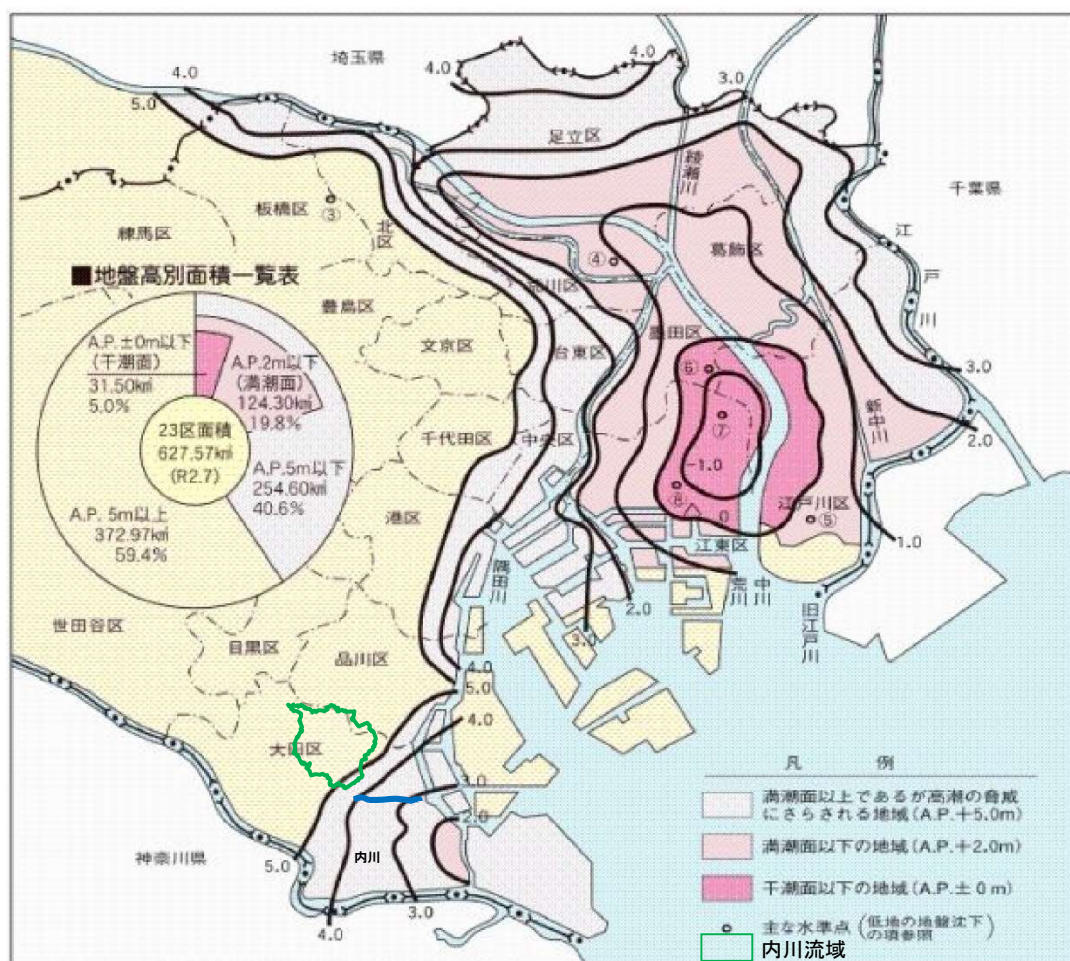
埼玉県

4.0

4.0

4.0

3.0

5.0

足立区

綾瀬川

千葉県

板橋区

③

北区

練馬区

江戸川

④

葛飾区

■地盤高別面積一覧表

荒川区

豊島区

A.P.±0m以下
(干潮面)
31.50㎢
5.0%

A.P.2m以下
(満潮面)
124.30㎢
19.8%

23区面積
627.57㎢
(R2.7)

A.P.5m以下
254.60㎢
40.6%

A.P. 5m以上
372.97㎢
59.4%

文京区

墨田区

台東区

⑥

⑦

3.0

新中川

2.0

千代田区

中央区

-1.0

⑧

0

江戸川区

⑤

1.0

港区

江東区

荒川

中川

旧江戸川

隅田川

2.0

世田谷区

3.0

目黒区

品川区

4.0

5.0

4.0

大田区

3.0

2.0

神奈川県

5.0

内川

4.0

3.0

凡例

満潮面以上であるが高潮の脅威にさらされる地域(A.P.+5.0m)

満潮面以下の地域(A.P.+2.0m)

干潮面以下の地域(A.P.±0m)

主な水準点(低地の地盤沈下の項参照)

内川流域